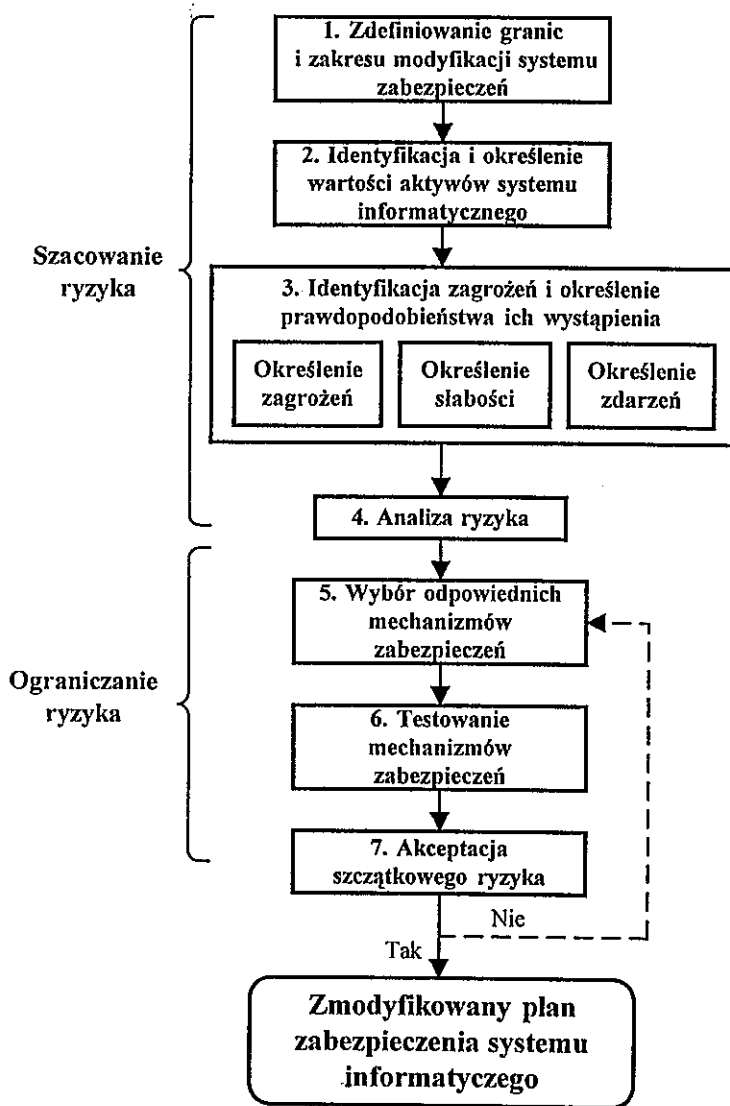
Szacowanie ryzyka

1. Zdefiniowanie granic i zakresu modyfikacji systemu zabezpieczeń

2. Identyfikacja i określenie wartości aktywów systemu informatycznego

3. Identyfikacja zagrożeń i określenie prawdopodobieństwa ich wystąpienia

Określenie zagrożeń

Określenie słabości

Określenie zdarzeń

4. Analiza ryzyka

Ograniczanie ryzyka

5. Wybór odpowiednich mechanizmów zabezpieczeń

6. Testowanie mechanizmów zabezpieczeń

7. Akceptacja szczątkowego ryzyka

Nie

Tak

Zmodyfikowany plan zabezpieczenia systemu informatyczego